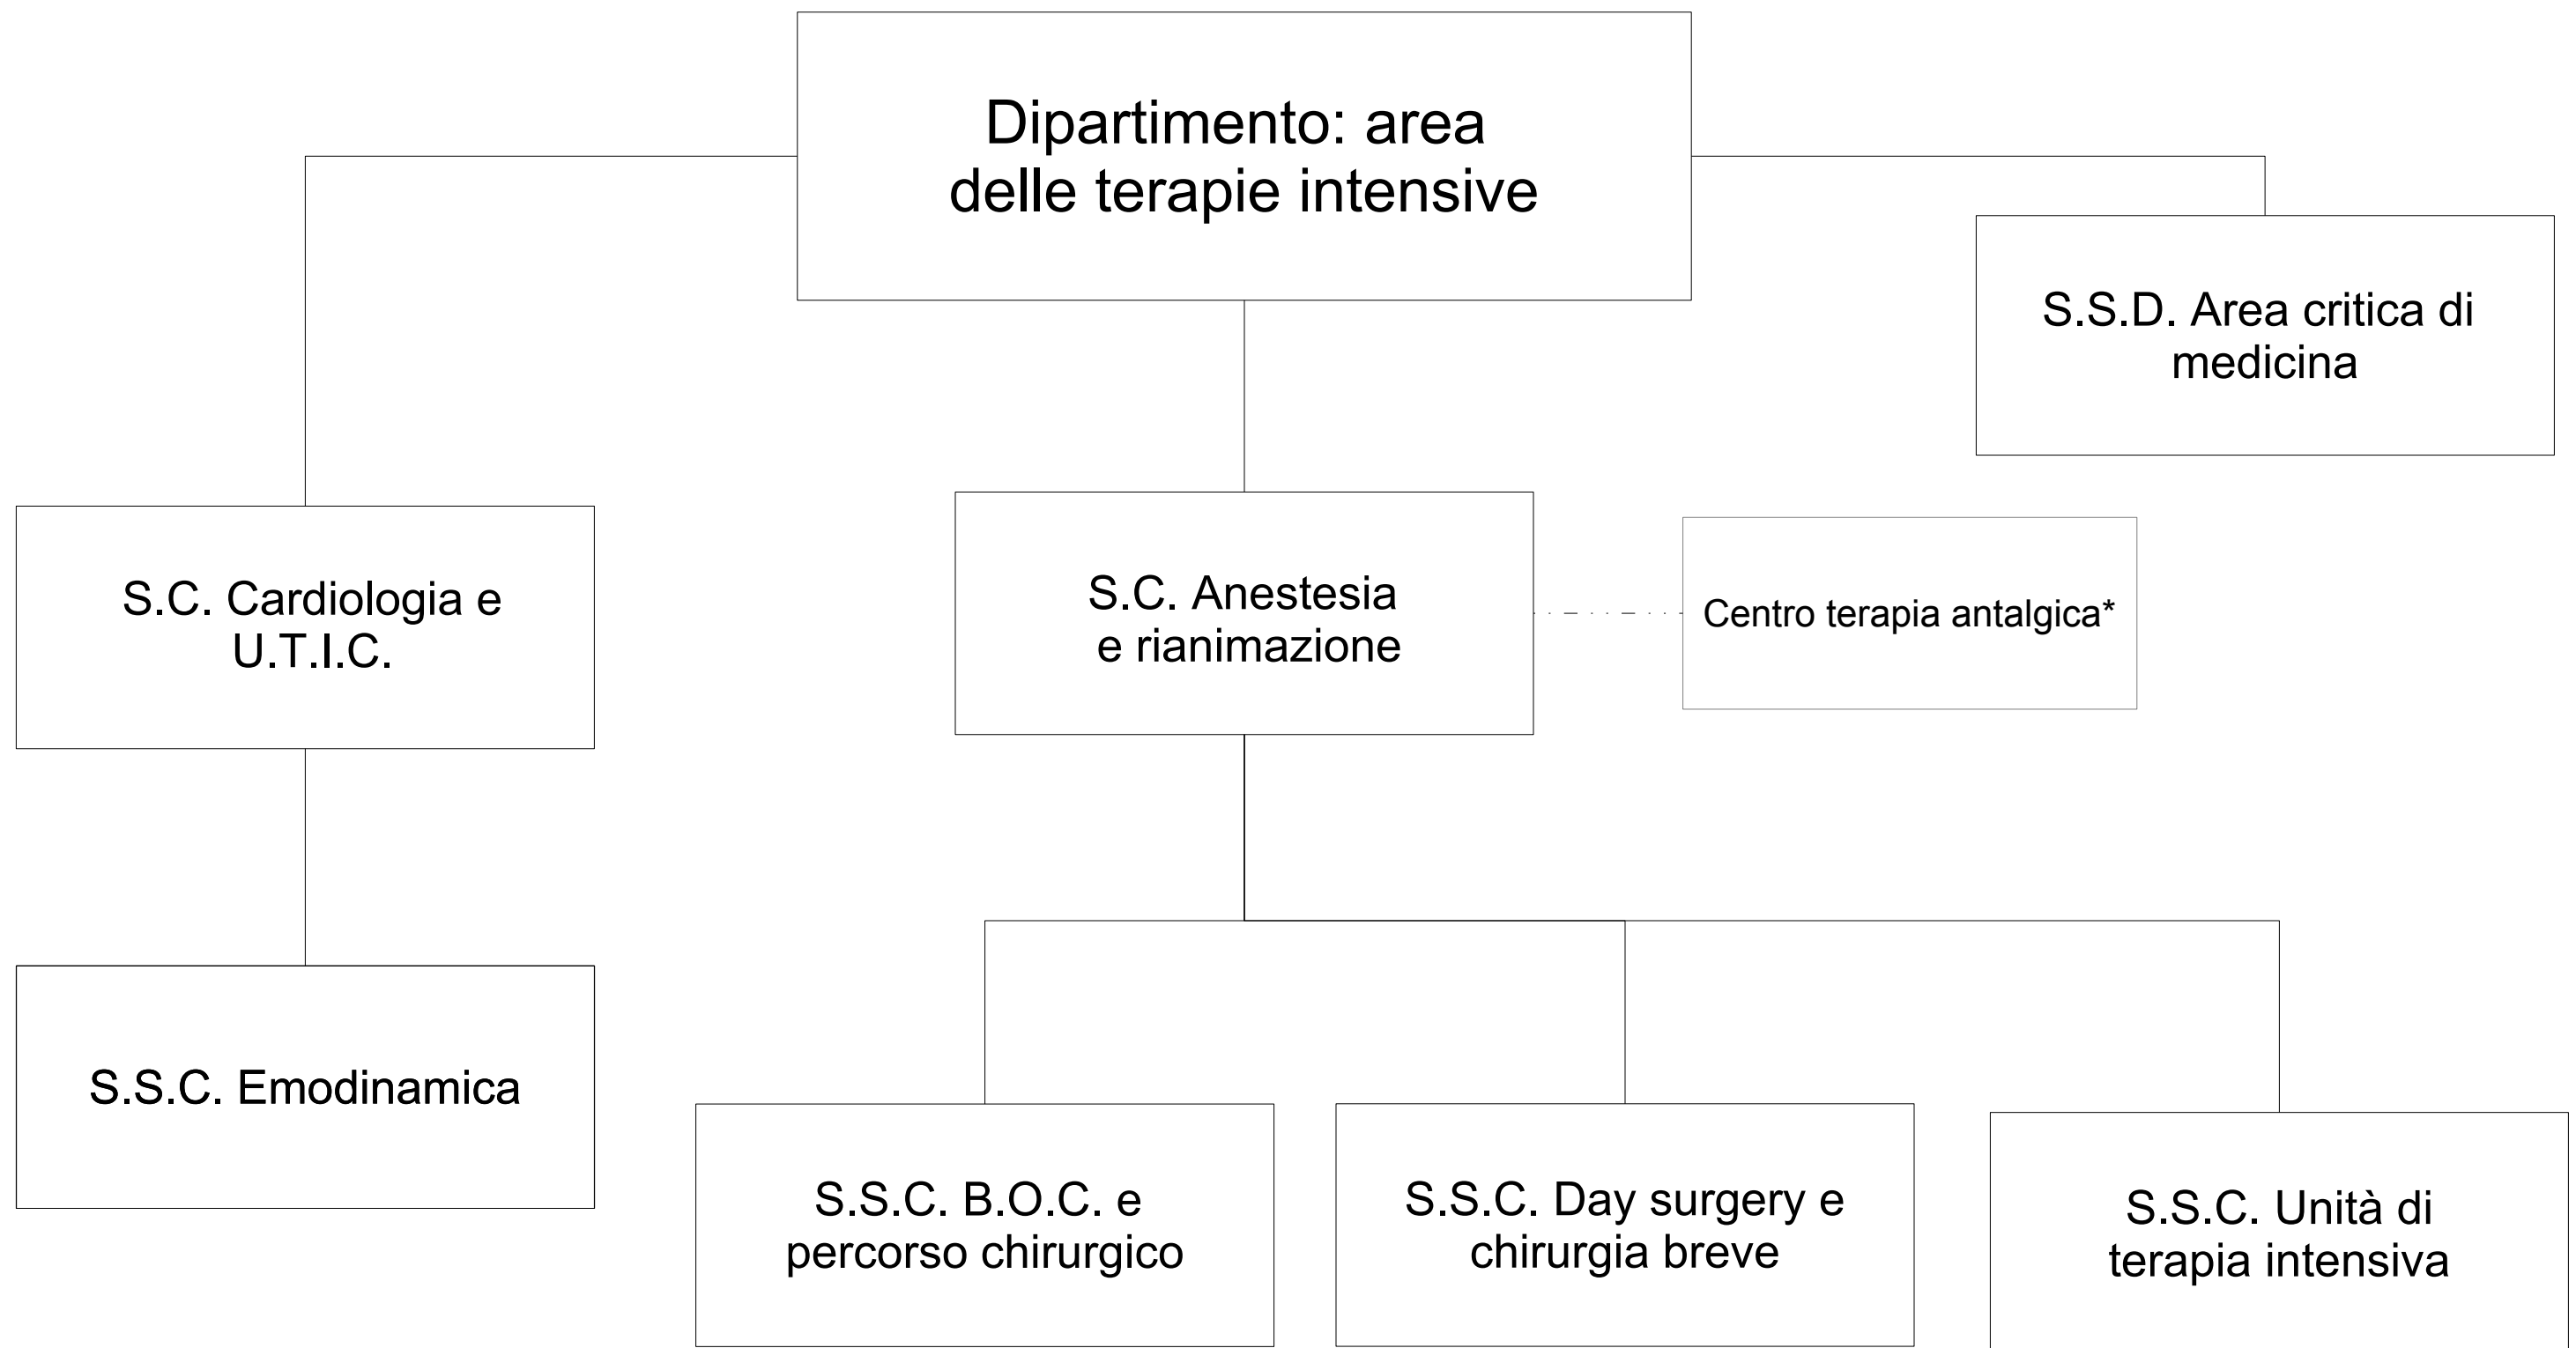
Dipartimento: area delle terapie intensive

S.S.D. Area critica di medicina

S.C. Cardiologia e U.T.I.C.

S.C. Anestesia e rianimazione

Centro terapia antalgica*

S.S.C. Emodinamica

S.S.C. B.O.C. e percorso chirurgico

S.S.C. Day surgery e chirurgia breve

S.S.C. Unità di terapia intensiva